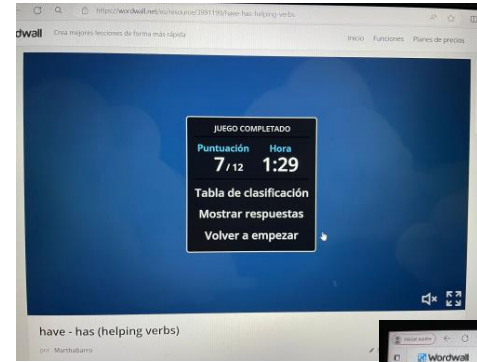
https://wordwall.net/es/resource/3991193/have-has-helping-verbs

dwall Crea mejores lecciones de forma más rápida

Inicio Funciones Planes de precios

JUEGO COMPLETADO

Puntuación 7/12

Hora 1:29

Tabla de clasificación

Mostrar respuestas

Volver a empezar

have - has (helping verbs)

por Marthaberro

Wordwall